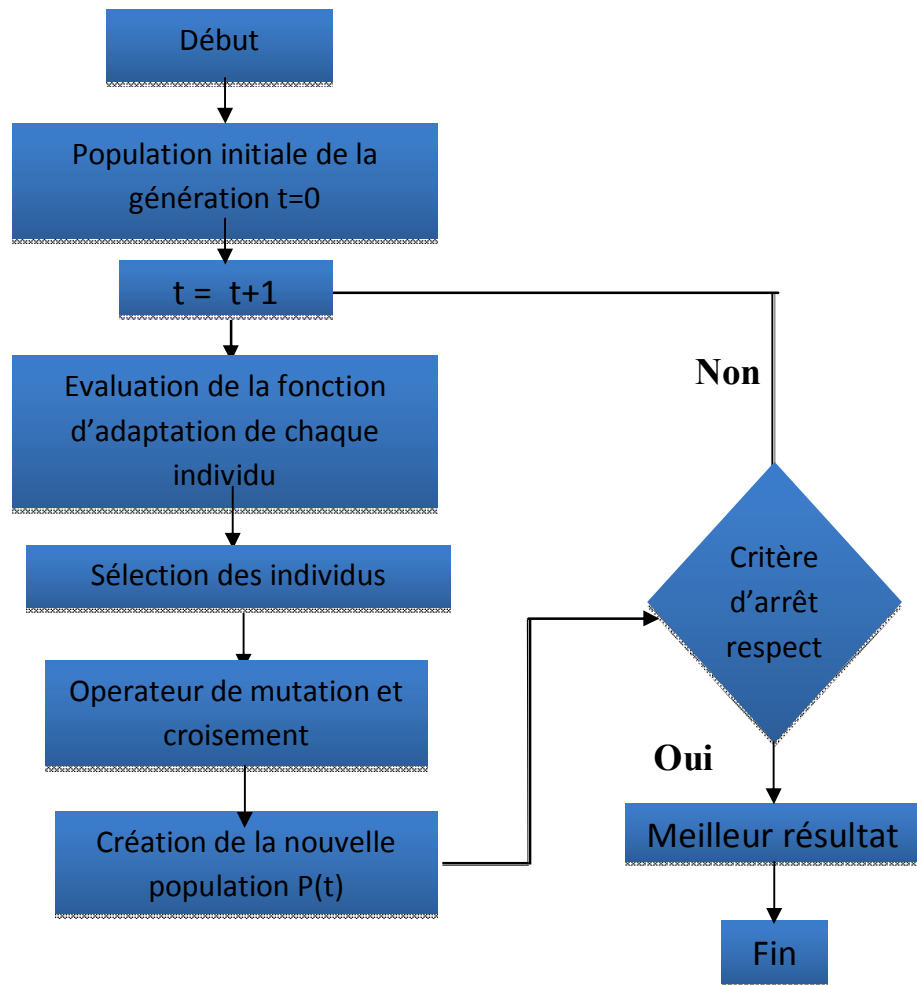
Début

Population initiale de la génération t=0

t = t+1

Evaluation de la fonction d'adaptation de chaque individu

Sélection des individus

Operateur de mutation et croisement

Création de la nouvelle population P(t)

Non

Critère d'arrêt respect

Oui

Meilleur résultat

Fin